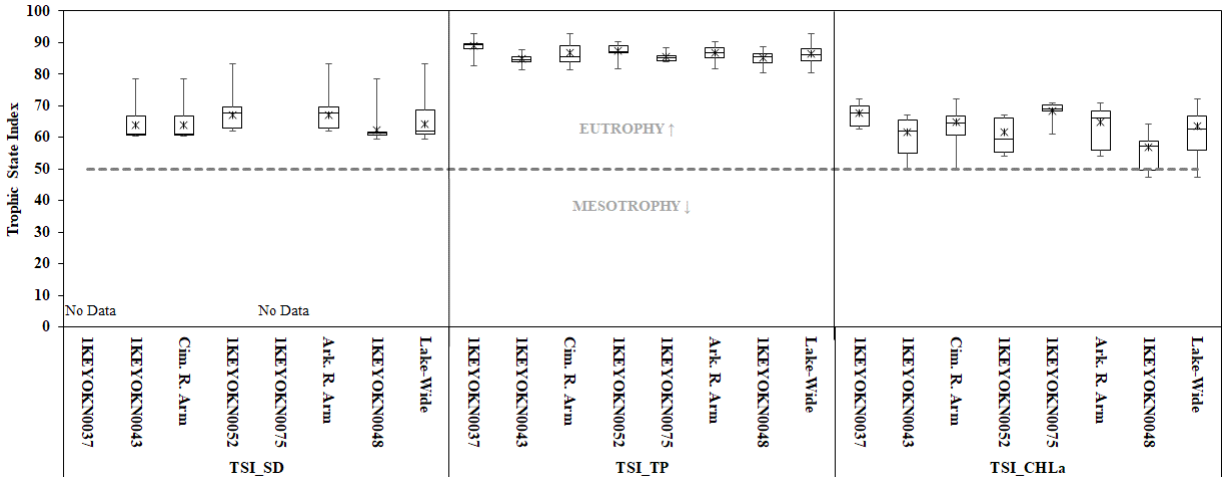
Trophic State Index

100
90
80
70
60
50
40
30
20
10
0

EUTROPHY ↑
MESOTROPHY ↓

No Data
No Data

IKEYOKN0037
IKEYOKN0043
Cim. R. Arm
IKEYOKN0052
IKEYOKN0075
Ark. R. Arm
IKEYOKN0048
Lake-Wide

IKEYOKN0037
IKEYOKN0043
Cim. R. Arm
IKEYOKN0052
IKEYOKN0075
Ark. R. Arm
IKEYOKN0048
Lake-Wide

IKEYOKN0037
IKEYOKN0043
Cim. R. Arm
IKEYOKN0052
IKEYOKN0075
Ark. R. Arm
IKEYOKN0048
Lake-Wide

TSI_SD
TSI_TP
TSI_CHLa